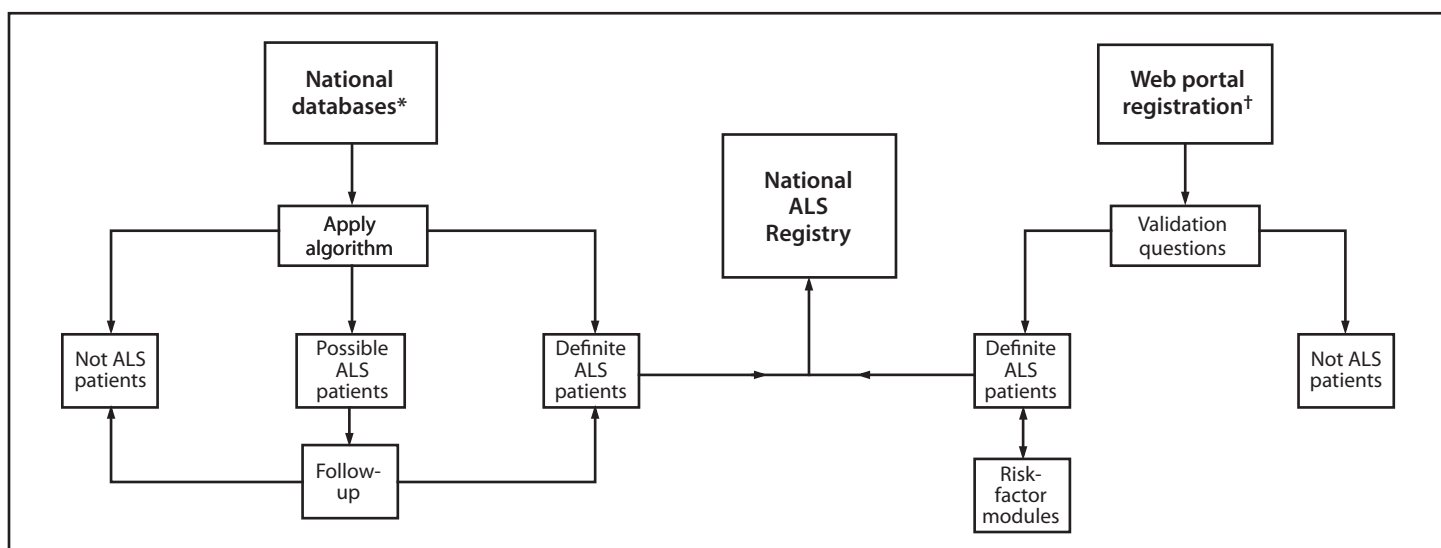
National databases*

Apply algorithm

Not ALS patients

Possible ALS patients

Definite ALS patients

Follow-up

National ALS Registry

Web portal registration†

Validation questions

Definite ALS patients

Not ALS patients

Risk-factor modules